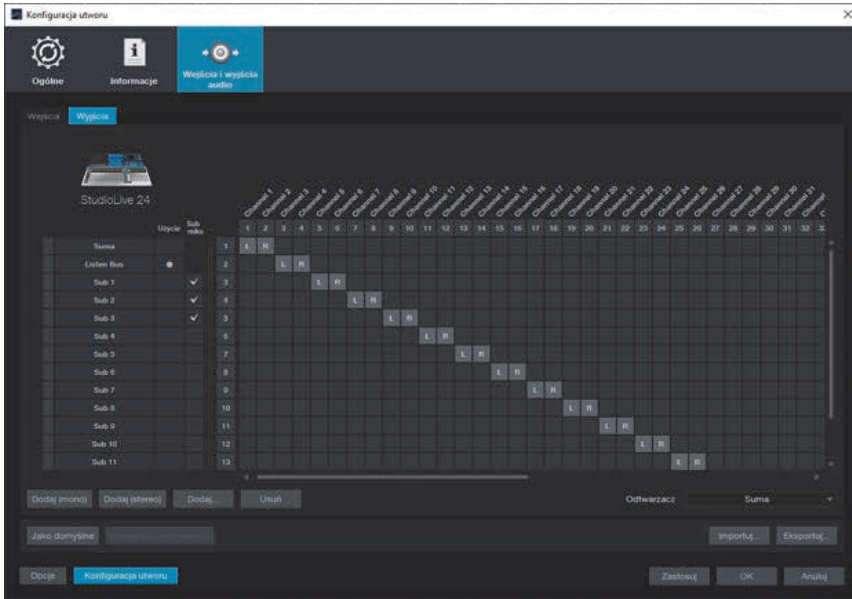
Konfiguracja utworu

Ogólne

Informacje

Wejścia i wyjścia audio

Wejścia

Wyjścia

StudioLive 24

Użycie

Sub miks

Channel 1 Channel 2 Channel 3 Channel 4 Channel 5 Channel 6 Channel 7 Channel 8 Channel 9 Channel 10 Channel 11 Channel 12 Channel 13 Channel 14 Channel 15 Channel 16 Channel 17 Channel 18 Channel 19 Channel 20 Channel 21 Channel 22 Channel 23 Channel 24 Channel 25 Channel 26 Channel 27 Channel 28 Channel 29 Channel 30 Channel 31

1 2 3 4 5 6 7 8 9 10 11 12 13 14 15 16 17 18 19 20 21 22 23 24 25 26 27 28 29 30 31 32

| | | | |
|---|---|---|---|
| Suma | | | 1 |
| Listen Bus | ● | | 2 |
| Sub 1 | | ✓ | 3 |
| Sub 2 | | ✓ | 4 |
| Sub 3 | | ✓ | 5 |
| Sub 4 | | | 6 |
| Sub 5 | | | 7 |
| Sub 6 | | | 8 |
| Sub 7 | | | 9 |
| Sub 8 | | | 10 |
| Sub 9 | | | 11 |
| Sub 10 | | | 12 |
| Sub 11 | | | 13 |

L R L R L R L R L R L R L R L R L R L R L R L R L R

Dodaj (mono) Dodaj (stereo) Dodaj... Usuń

Odtwarzacz Suma

Jako domyślne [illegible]

Importuj... Eksportuj...

Opcje Konfiguracja utworu

Zastosuj OK Anuluj